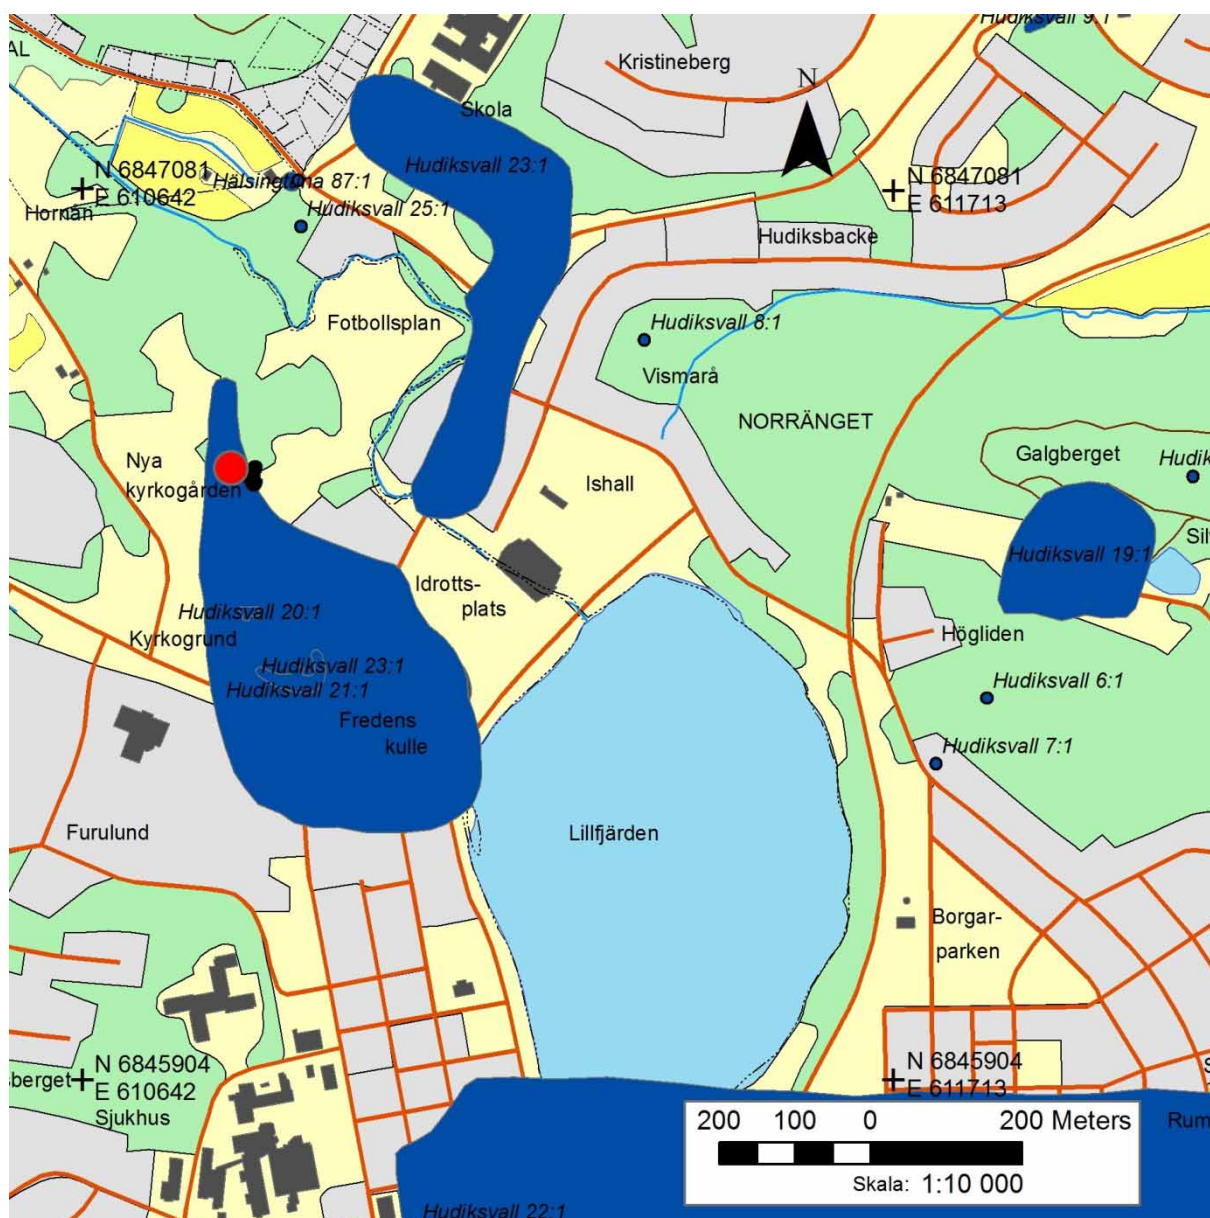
AL

Hudiksvall 9:1

Kristineberg

N

Skola

Hudiksvall 23:1

N 6847081
E 610642

Hälsingtuna 87:1

Hornan

Hudiksvall 25:1

N 6847081
E 611713

Hudiksbacke

Fotbollsplan

Hudiksvall 8:1

Vismarå

NORRÄNGET

Nya kyrkogården

Ishall

Galgberget

Hudik

Sil

Hudiksvall 19:1

Idrotts-plats

Hudiksvall 20:1

Kyrkogrund

Högliden

Hudiksvall 23:1
Hudiksvall 21:1

Hudiksvall 6:1

Fredens kulle

Hudiksvall 7:1

Furulund

Lillfjärden

Borgar-parken

N 6845904
E 610642

berget

Sjukhus

N 6845904
E 611713

200 100 0 200 Meters

Skala: 1:10 000

Rum

Hudiksvall 22:1